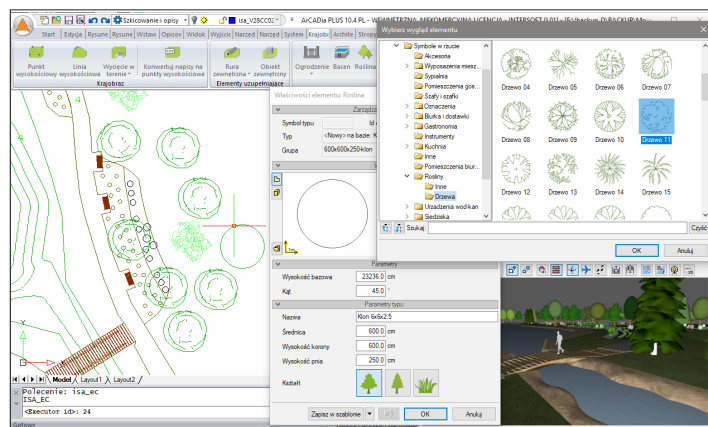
Szkicowanie i opisy
isa_V28CC02
ArCADia PLUS 10.4 PL - WERSJA WEWNĘTRZNA, NIEKOMERCYJNA LICENCJA - INTERSOFT [L01] - [E:\backup\BACKUP\Mo

Start Edycja Rysunek Rysune Wstaw Opisow Widok Wyjście Narzęd Narzęd System Krajobraz Archite Stropy

Punkt wysokościowy
Linia wysokościowa
Wycięcie w terenie
Konwertuj napisy na punkty wysokościowe
Krajobraz
Rura zewnętrzna
Obiekt zewnętrzny
Elementy uzupełniające
Ogrodzenie
Basen
Roślina

Właściwości elementu Roślina
Zarządz
Symbol typu
Id
Typ <Nowy> na bazie: K
Grupa 600x600x250-klon

Parametry
Wysokość bazowa 23236.0 cm
Kąt 45.0 °
Parametry typu
Nazwa Klon 6x6x2.5
Średnica 600.0 cm
Wysokość korony 600.0 cm
Wysokość pnia 250.0 cm
Kształt

Zapisz w szablonie
OK
Anuluj

Wybierz wygląd elementu
Symbole w rzucie
Akcesoria
Wyposażenia miesz
Sypialnia
Pomieszczenia gos
Szafy i szafki
Oznaczenia
Biurka i dostawki
Gastronomia
Instrumenty
Kuchnia
Inne
Pomieszczenia biur
Rośliny
Inne
Drzewa
Urządzenia wod-kan
Siedziska
Szukaj
Czyść

Drzewo 04
Drzewo 05
Drzewo 06
Drzewo 07
Drzewo 08
Drzewo 09
Drzewo 10
Drzewo 11
Drzewo 12
Drzewo 13
Drzewo 14
Drzewo 15

OK
Anuluj

Model
Layout1
Layout2

Polecenie: isa_ec
ISA_EC
<Executor id>: 24

Gotowy